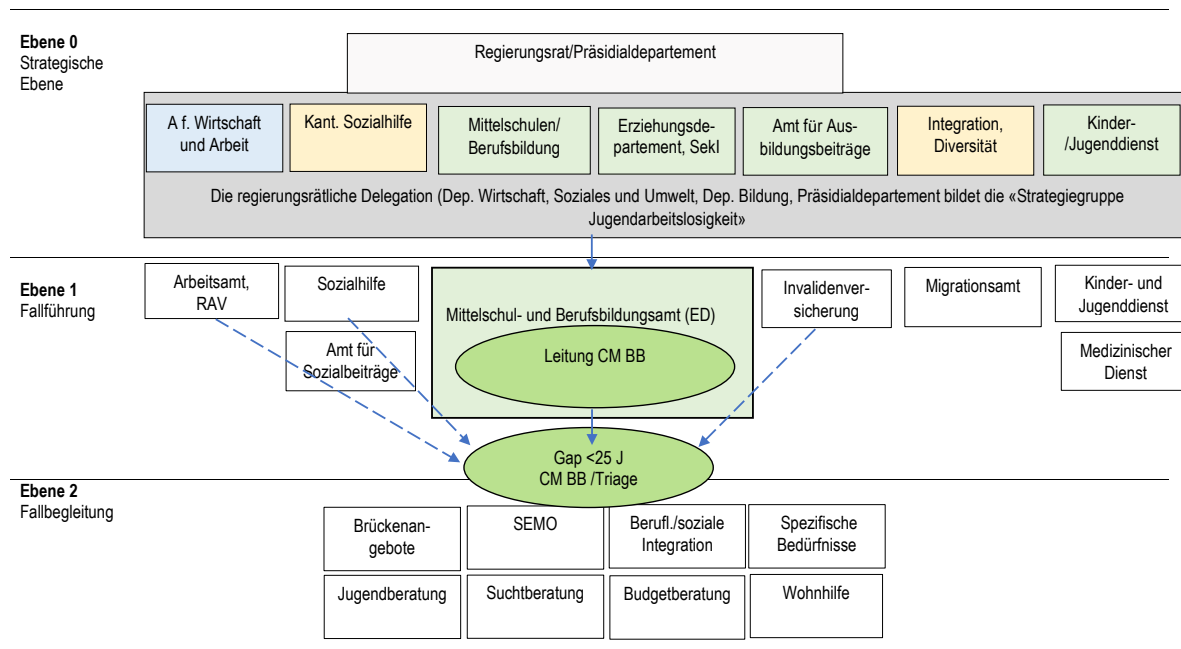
**Ebene 0**
Strategische Ebene

Regierungsrat/Präsidialdepartement

A f. Wirtschaft und Arbeit

Kant. Sozialhilfe

Mittelschulen/ Berufsbildung

Erziehungsdepartement, SekI

Amt für Ausbildungsbeiträge

Integration, Diversität

Kinder- /Jugenddienst

Die regierungsrätliche Delegation (Dep. Wirtschaft, Soziales und Umwelt, Dep. Bildung, Präsidialdepartement bildet die «Strategiegruppe Jugendarbeitslosigkeit»

**Ebene 1**
Fallführung

Arbeitsamt, RAV

Sozialhilfe

Amt für Sozialbeiträge

Mittelschul- und Berufsbildungsamt (ED)

Leitung CM BB

Invalidenversicherung

Migrationsamt

Kinder- und Jugenddienst

Medizinischer Dienst

Gap <25 J
CM BB /Triage

**Ebene 2**
Fallbegleitung

Brückenangebote

SEMO

Berufl./soziale Integration

Spezifische Bedürfnisse

Jugendberatung

Suchtberatung

Budgetberatung

Wohnhilfe